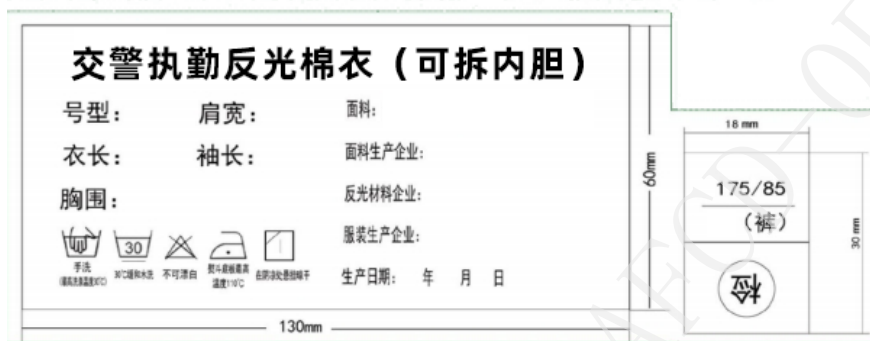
交警执勤反光棉衣（可拆内胆）

号型：　　肩宽：

衣长：　　袖长：

胸围：

面料：

面料生产企业：

反光材料企业：

服装生产企业：

生产日期：　年　月　日

30

手洗 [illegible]

30℃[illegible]

不可漂白

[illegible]

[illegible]

130mm

60mm

18 mm

175/85

（裤）

30 mm

检